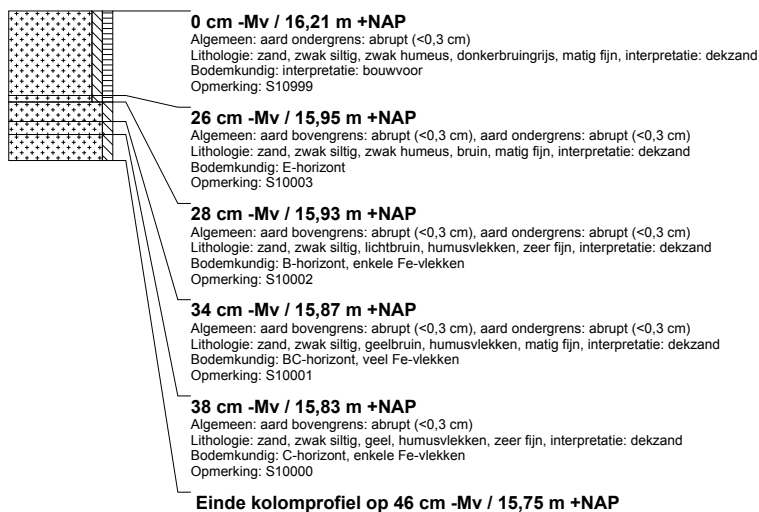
**0 cm -Mv / 16,21 m +NAP**
Algemeen: aard ondergrens: abrupt (<0,3 cm)
Lithologie: zand, zwak siltig, zwak humeus, donkerbruingrijs, matig fijn, interpretatie: dekzand
Bodemkundig: interpretatie: bouwvoor
Opmerking: S10999

**26 cm -Mv / 15,95 m +NAP**
Algemeen: aard bovengrens: abrupt (<0,3 cm), aard ondergrens: abrupt (<0,3 cm)
Lithologie: zand, zwak siltig, zwak humeus, bruin, matig fijn, interpretatie: dekzand
Bodemkundig: E-horizont
Opmerking: S10003

**28 cm -Mv / 15,93 m +NAP**
Algemeen: aard bovengrens: abrupt (<0,3 cm), aard ondergrens: abrupt (<0,3 cm)
Lithologie: zand, zwak siltig, lichtbruin, humusvlekken, zeer fijn, interpretatie: dekzand
Bodemkundig: B-horizont, enkele Fe-vlekken
Opmerking: S10002

**34 cm -Mv / 15,87 m +NAP**
Algemeen: aard bovengrens: abrupt (<0,3 cm), aard ondergrens: abrupt (<0,3 cm)
Lithologie: zand, zwak siltig, geelbruin, humusvlekken, matig fijn, interpretatie: dekzand
Bodemkundig: BC-horizont, veel Fe-vlekken
Opmerking: S10001

**38 cm -Mv / 15,83 m +NAP**
Algemeen: aard bovengrens: abrupt (<0,3 cm)
Lithologie: zand, zwak siltig, geel, humusvlekken, zeer fijn, interpretatie: dekzand
Bodemkundig: C-horizont, enkele Fe-vlekken
Opmerking: S10000

**Einde kolomprofiel op 46 cm -Mv / 15,75 m +NAP**